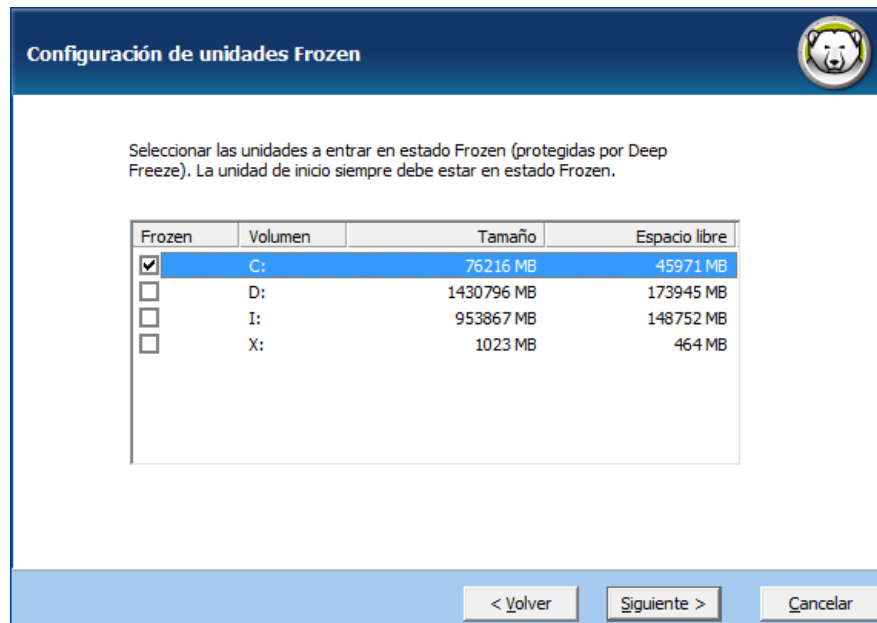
Configuración de unidades Frozen

Seleccionar las unidades a entrar en estado Frozen (protegidas por Deep Freeze). La unidad de inicio siempre debe estar en estado Frozen.

| Frozen | Volumen | Tamaño | Espacio libre |
|---|---|---|---|
| ☑ | C: | 76216 MB | 45971 MB |
| ☐ | D: | 1430796 MB | 173945 MB |
| ☐ | I: | 953867 MB | 148752 MB |
| ☐ | X: | 1023 MB | 464 MB |

< Volver
Siguiente >
Cancelar